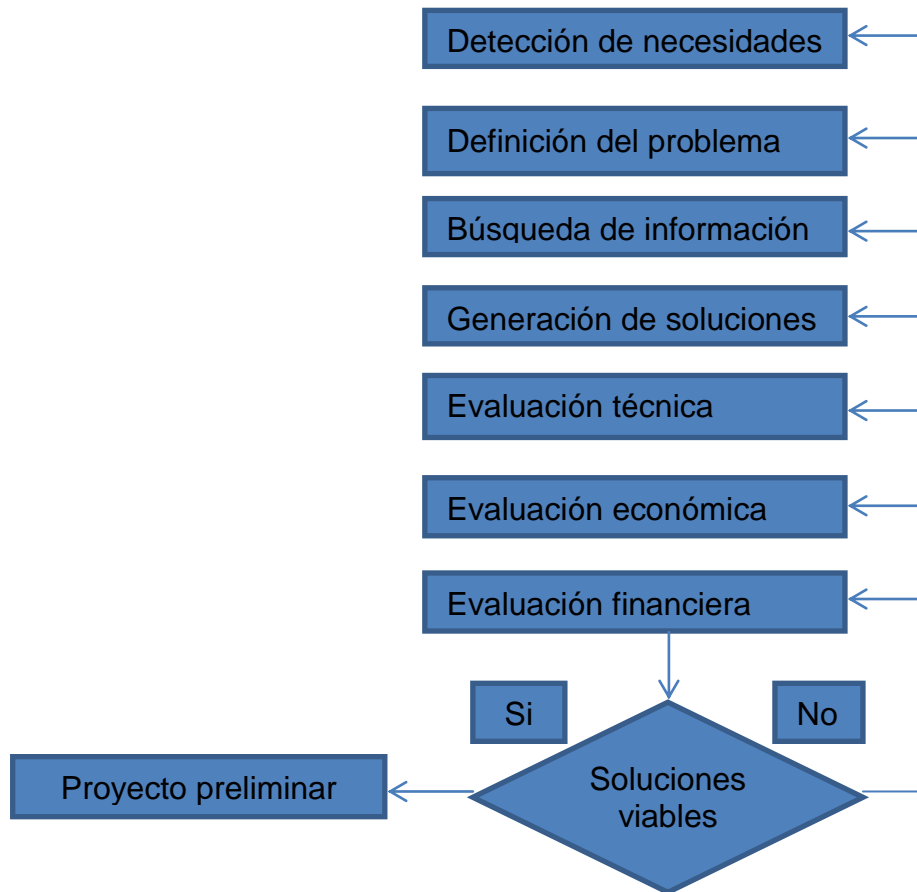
Detección de necesidades

Definición del problema

Búsqueda de información

Generación de soluciones

Evaluación técnica

Evaluación económica

Evaluación financiera

Si

No

Proyecto preliminar

Soluciones viables